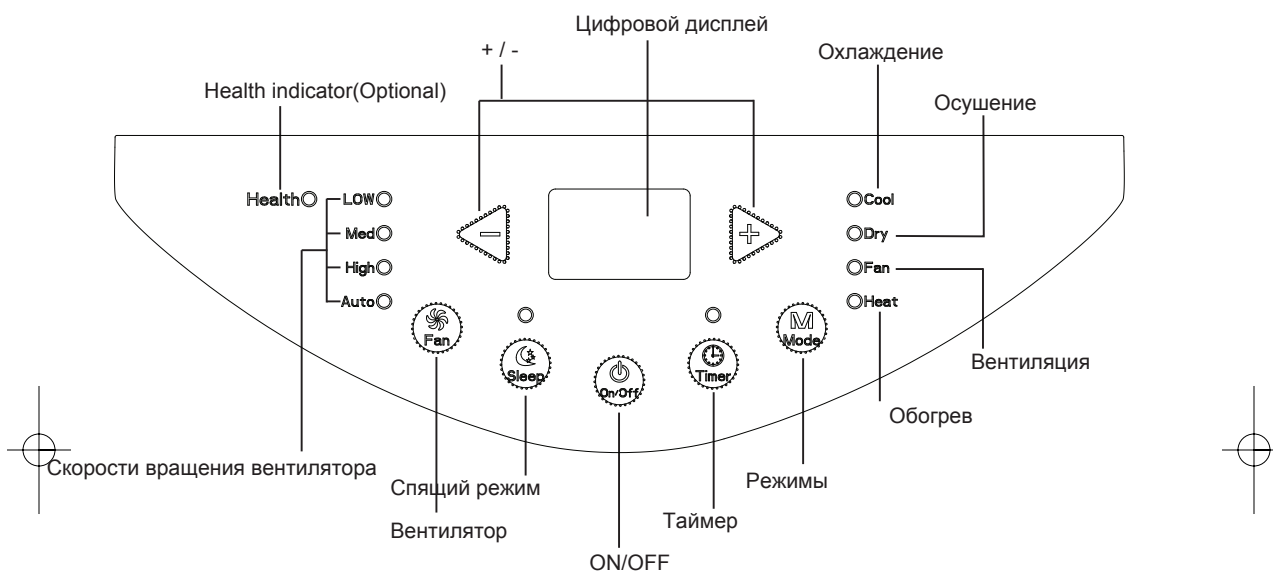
Цифровой дисплей

+ / -

Охлаждение

Health indicator(Optional)

Осушение

Health

LOW

Med

High

Auto

Cool

Dry

Fan

Heat

Fan

Sleep

On/Off

Timer

Mode

Вентиляция

Обогрев

Скорости вращения вентилятора

Спящий режим

Режимы

Вентилятор

Таймер

ON/OFF